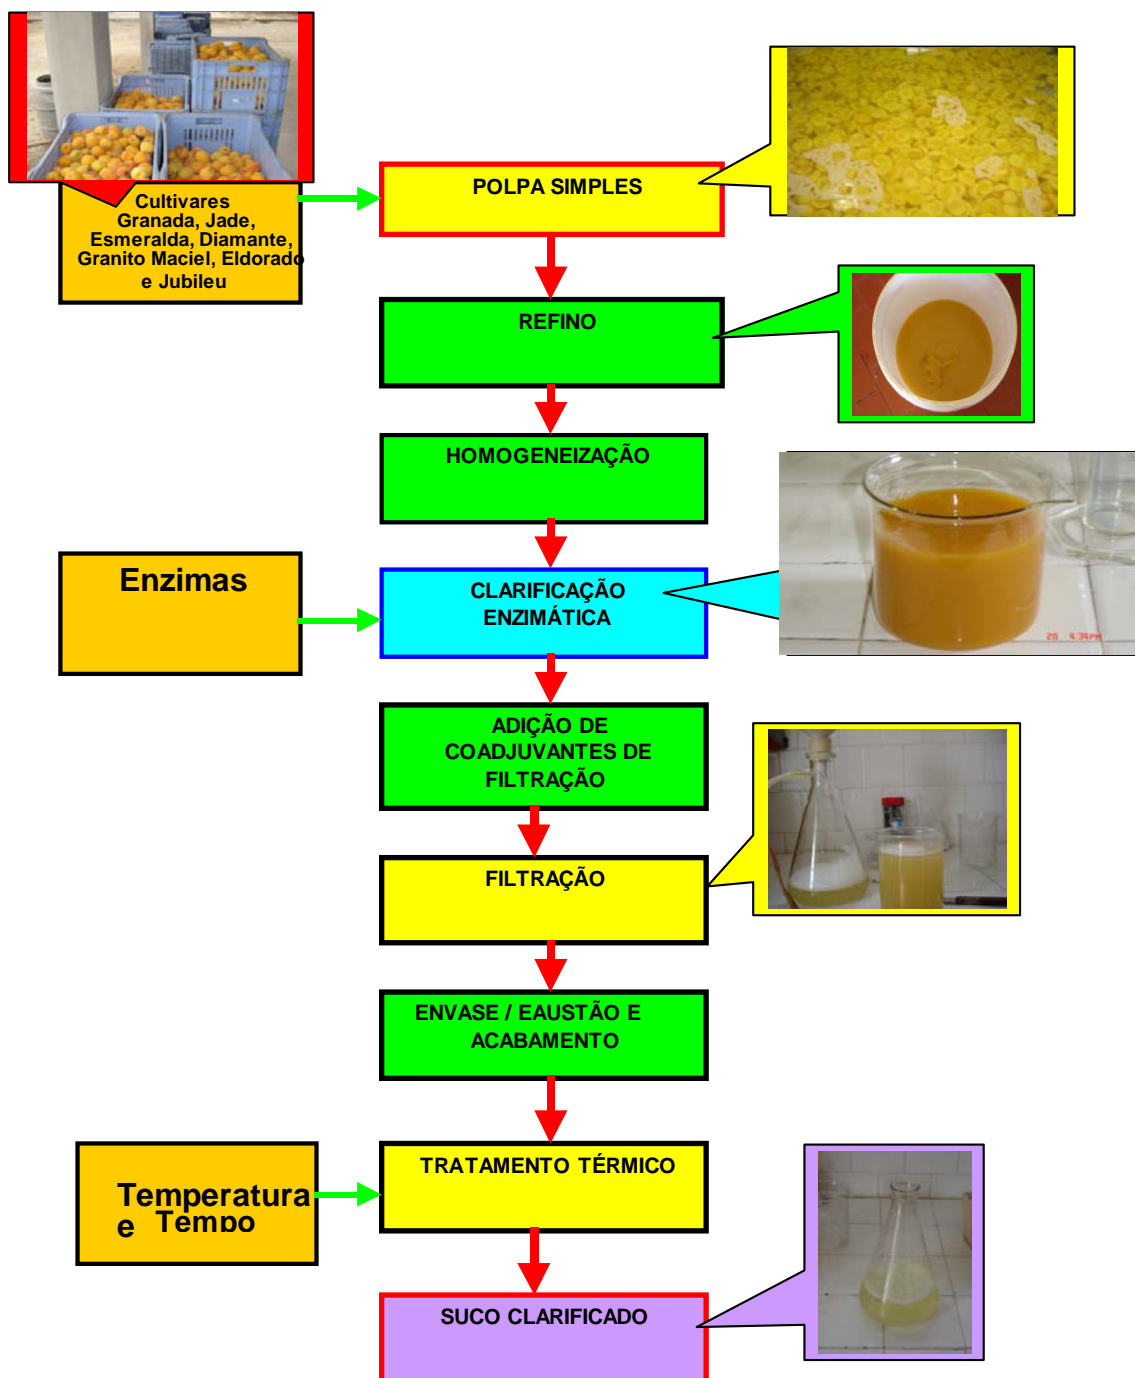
Cultivares Granada, Jade, Esmeralda, Diamante, Granito Maciel, Eldorado e Jubileu

POLPA SIMPLES

REFINO

HOMOGENEIZAÇÃO

Enzimas

CLARIFICAÇÃO ENZIMÁTICA

ADIÇÃO DE COADJUVANTES DE FILTRAÇÃO

FILTRAÇÃO

ENVASE / EAUSTÃO E ACABAMENTO

Temperatura e Tempo

TRATAMENTO TÉRMICO

SUCO CLARIFICADO